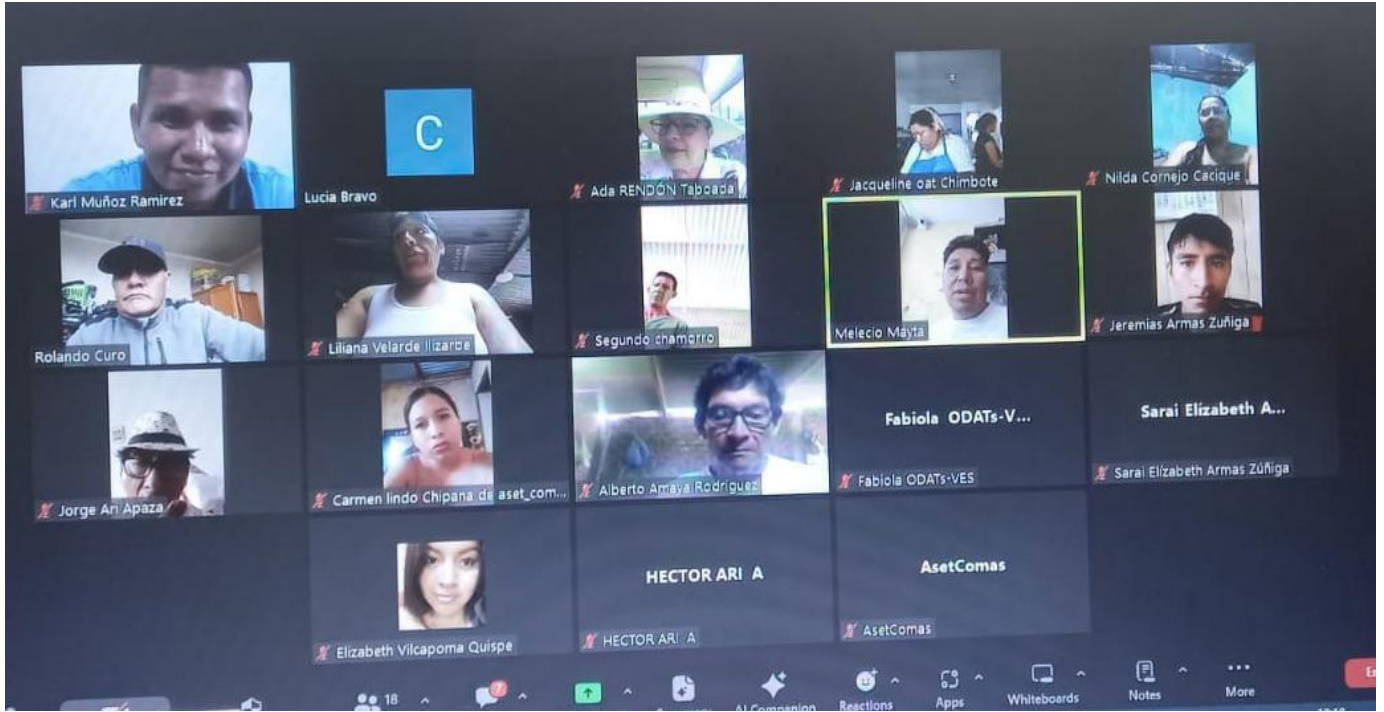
Karl Muñoz Ramirez

C

Lucia Bravo

Ada RENDÓN Taboada

Jacqueline oat Chimbote

Nilda Cornejo Cacique

Rolando Curo

Liliana Velarde Ilizarbe

Segundo chamorro

Melecio Mayta

Jeremias Armas Zuñiga

Jorge Ari Apaza

Carmen lindo Chipana de aset_com...

Alberto Amaya Rodriguez

Fabiola ODATs-V...

Fabiola ODATs-VES

Sarai Elizabeth A...

Sarai Elizabeth Armas Zúñiga

Elizabeth Vilcapoma Quispe

HECTOR ARI A

HECTOR ARI A

AsetComas

AsetComas

18

7

AI Companion

Reactions

Apps

Whiteboards

Notes

More

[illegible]